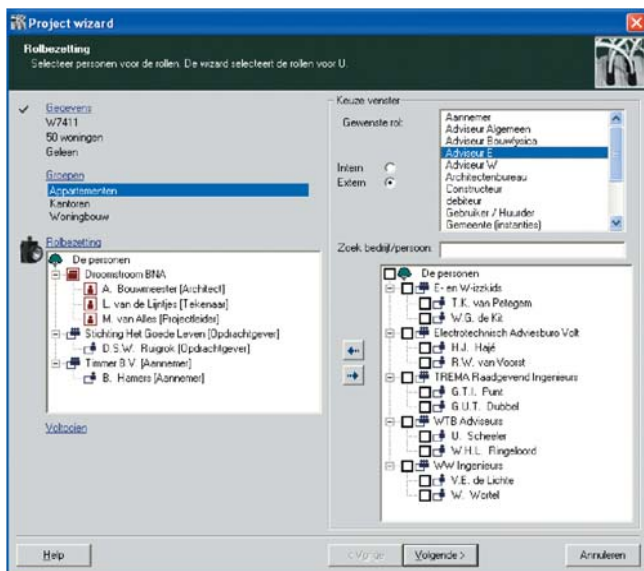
Project wizard

Rolbezetting
Selecteer personen voor de rollen. De wizard selecteert de rollen voor U.

Gegevens
W7411
50 woningen
Geleen

Groepen
Appartementen
Kantoren
Woningbouw

Rolbezetting
De personen
Droomstroom BNA
A. Bouwmeester [Architect]
L. van de Lijntjes [Tekenaar]
M. van Alles [Projectleider]
Stichting Het Goede Leven [Opdrachtgever]
D.S.W. Ruigrok [Opdrachtgever]
Timmer B.V. [Aannemer]
B. Hamers [Aannemer]

Voltooien

Keuze venster
Gewenste rol:
Aannemer
Adviseur Algemeen
Adviseur Bouwfysica
Adviseur E
Adviseur W
Architectenbureau
Constructeur
debiteur
Gebruiker / Huurder
Gemeente (instanties)

Intern
Extern

Zoek bedrijf/persoon:

De personen
E- en W-izzkids
T.K. van Pelegem
W.G. de Kit
Electrotechnisch Adviesburo Volt
H.J. Hajé
R.W. van Voorst
TREMA Raadgevend Ingenieurs
G.T.I. Punt
G.U.T. Dubbel
WTB Adviseurs
U. Scheeler
W.H.L. Ringeloord
WW Ingenieurs
V.E. de Lichte
W. Wortel

Help
< Vorige
Volgende >
Annuleren